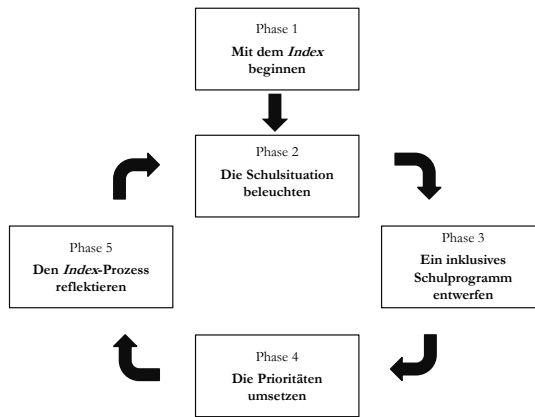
Phase 1
**Mit dem *Index* beginnen**

Phase 2
**Die Schulsituation beleuchten**

Phase 3
**Ein inklusives Schulprogramm entwerfen**

Phase 4
**Die Prioritäten umsetzen**

Phase 5
**Den *Index*-Prozess reflektieren**